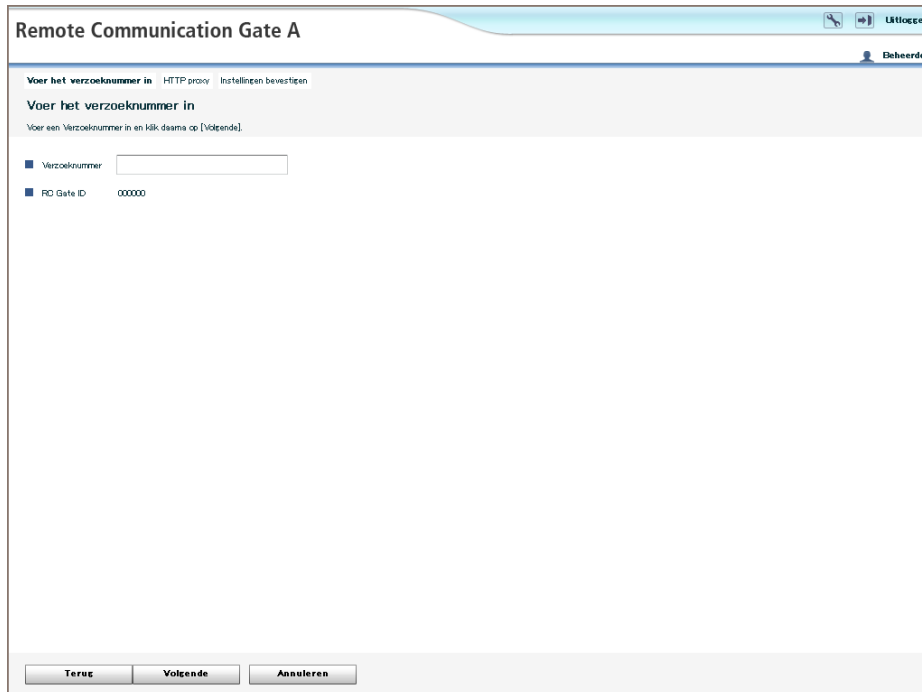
Remote Communication Gate A

Uitlogge

Beheerd

Voer het verzoeknummer in HTTP proxy Instellingen bevestigen

Voer het verzoeknummer in

Voer een Verzoeknummer in en klik daarna op [Volgende].

Verzoeknummer

RC Gate ID 000000

Terug Volgende Annuleren